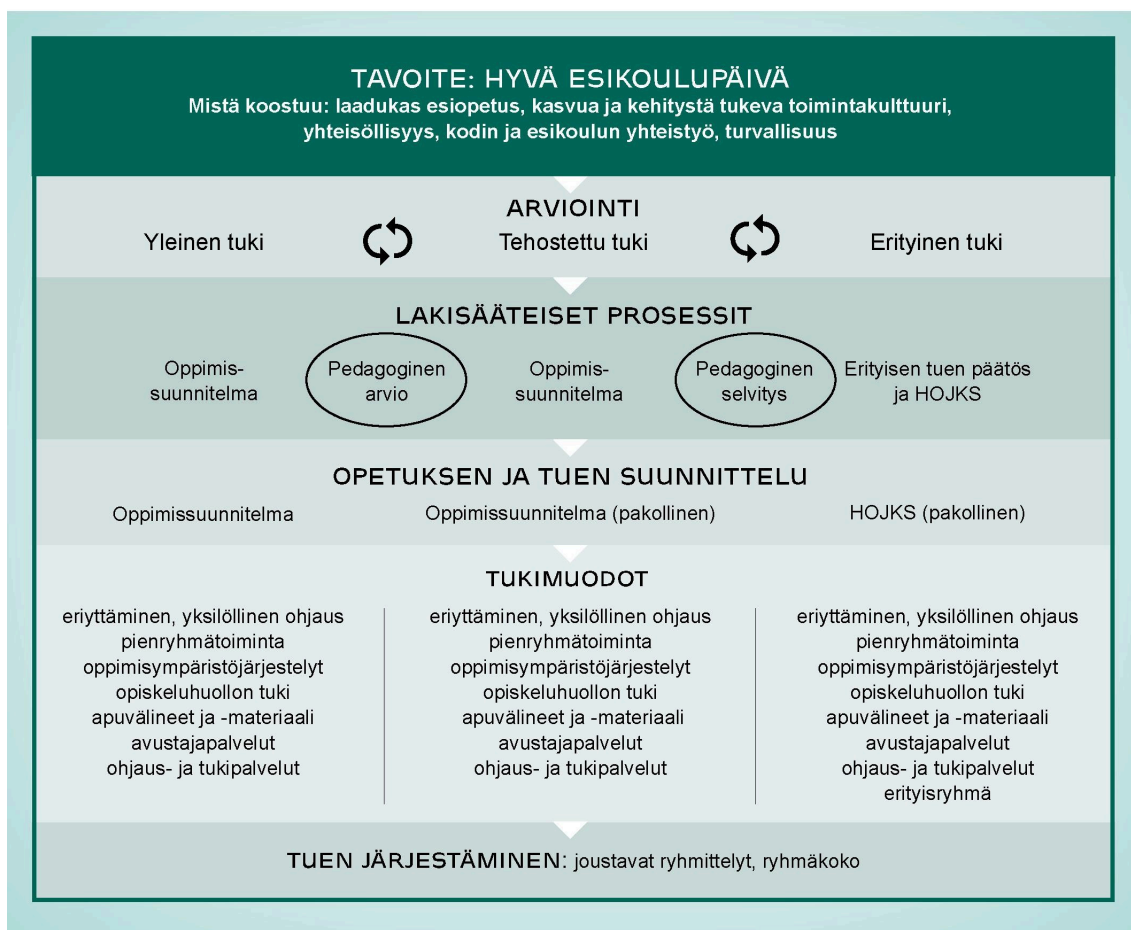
TAVOITE: HYVÄ ESIKOULUPÄIVÄ
Mistä koostuu: laadukas esiopetus, kasvua ja kehitystä tukeva toimintakulttuuri, yhteisöllisyys, kodin ja esikoulun yhteistyö, turvallisuus

ARVIOINTI
Yleinen tuki Tehostettu tuki Erityinen tuki

LAKISÄÄTEISET PROSESSIT
Oppimissuunnitelma
Pedagoginen arvio
Oppimissuunnitelma
Pedagoginen selvitys
Erityisen tuen päätös ja HOJKS

OPETUKSEN JA TUEN SUUNNITTELU
Oppimissuunnitelma
Oppimissuunnitelma (pakollinen)
HOJKS (pakollinen)

TUKIMUODOT
eriyttäminen, yksilöllinen ohjaus
pienryhmätoiminta
oppimisympäristöjärjestelyt
opiskeluhuollon tuki
apuvälineet ja -materiaali
avustajapalvelut
ohjaus- ja tukipalvelut

eriyttäminen, yksilöllinen ohjaus
pienryhmätoiminta
oppimisympäristöjärjestelyt
opiskeluhuollon tuki
apuvälineet ja -materiaali
avustajapalvelut
ohjaus- ja tukipalvelut

eriyttäminen, yksilöllinen ohjaus
pienryhmätoiminta
oppimisympäristöjärjestelyt
opiskeluhuollon tuki
apuvälineet ja -materiaali
avustajapalvelut
ohjaus- ja tukipalvelut
erityisryhmä

TUEN JÄRJESTÄMINEN: joustavat ryhmittelyt, ryhmäkoko